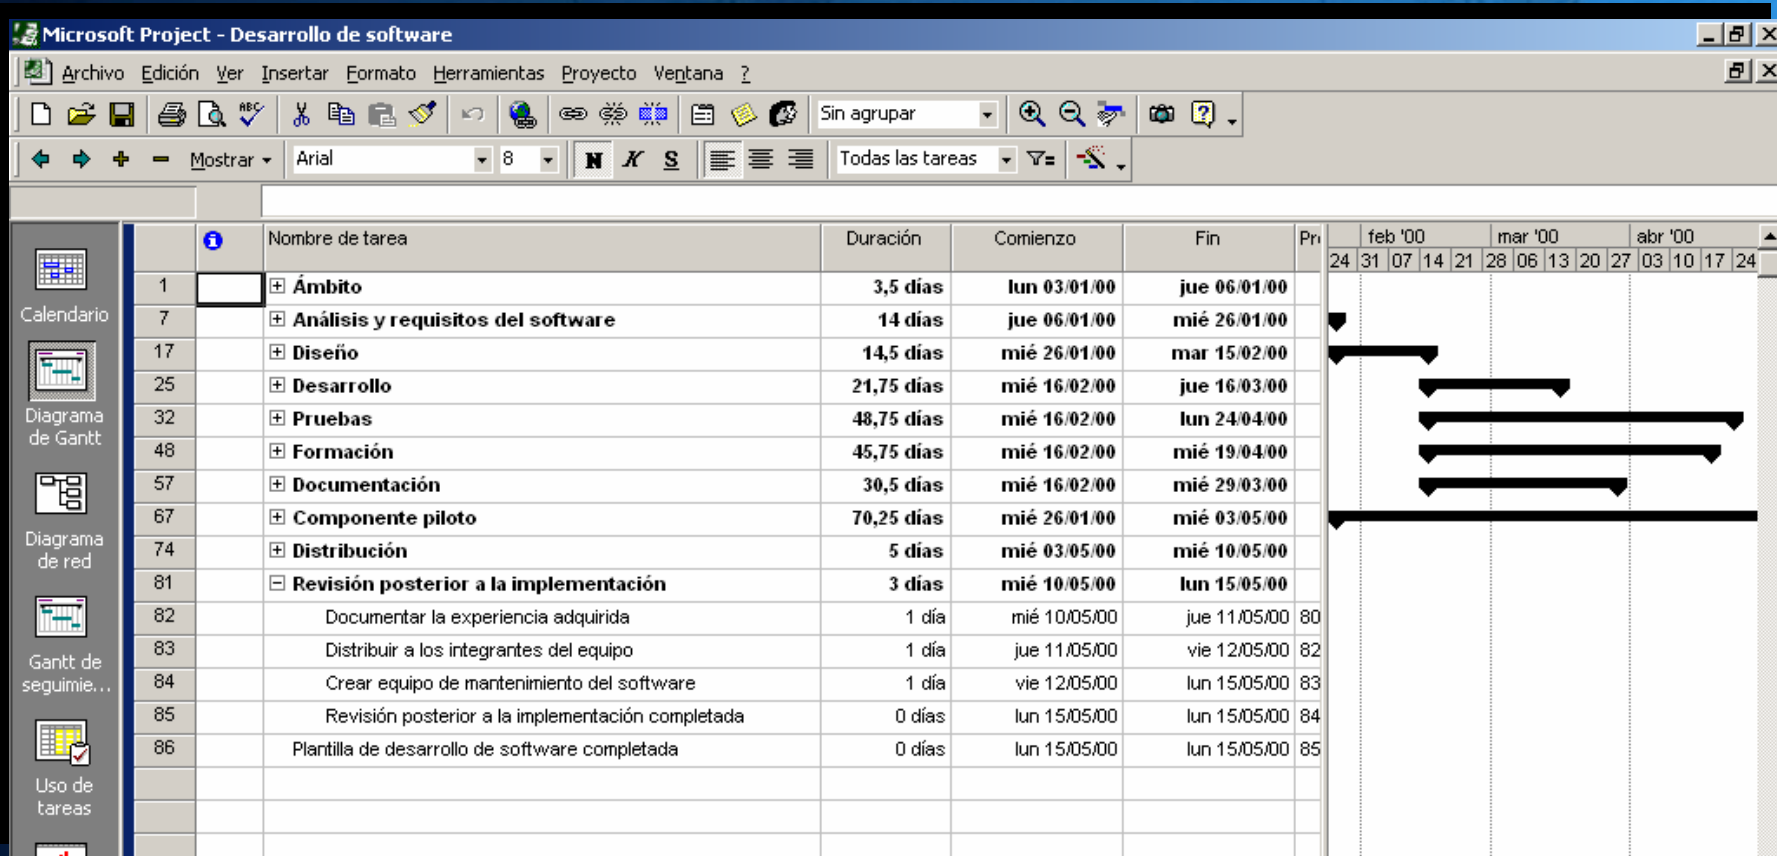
Microsoft Project - Desarrollo de software

Archivo Edición Ver Insertar Formato Herramientas Proyecto Ventana ?

Sin agrupar

Mostrar Arial 8 N K S Todas las tareas

Calendario

Diagrama de Gantt

Diagrama de red

Gantt de seguimie...

Uso de tareas

| | | Nombre de tarea | Duración | Comienzo | Fin | Pr |
|---|---|---|---|---|---|---|
| 1 | | Ámbito | 3,5 días | lun 03/01/00 | jue 06/01/00 | |
| 7 | | Análisis y requisitos del software | 14 días | jue 06/01/00 | mié 26/01/00 | |
| 17 | | Diseño | 14,5 días | mié 26/01/00 | mar 15/02/00 | |
| 25 | | Desarrollo | 21,75 días | mié 16/02/00 | jue 16/03/00 | |
| 32 | | Pruebas | 48,75 días | mié 16/02/00 | lun 24/04/00 | |
| 48 | | Formación | 45,75 días | mié 16/02/00 | mié 19/04/00 | |
| 57 | | Documentación | 30,5 días | mié 16/02/00 | mié 29/03/00 | |
| 67 | | Componente piloto | 70,25 días | mié 26/01/00 | mié 03/05/00 | |
| 74 | | Distribución | 5 días | mié 03/05/00 | mié 10/05/00 | |
| 81 | | Revisión posterior a la implementación | 3 días | mié 10/05/00 | lun 15/05/00 | |
| 82 | | Documentar la experiencia adquirida | 1 día | mié 10/05/00 | jue 11/05/00 | 80 |
| 83 | | Distribuir a los integrantes del equipo | 1 día | jue 11/05/00 | vie 12/05/00 | 82 |
| 84 | | Crear equipo de mantenimiento del software | 1 día | vie 12/05/00 | lun 15/05/00 | 83 |
| 85 | | Revisión posterior a la implementación completada | 0 días | lun 15/05/00 | lun 15/05/00 | 84 |
| 86 | | Plantilla de desarrollo de software completada | 0 días | lun 15/05/00 | lun 15/05/00 | 85 |

feb '00 mar '00 abr '00
24 31 07 14 21 28 06 13 20 27 03 10 17 24